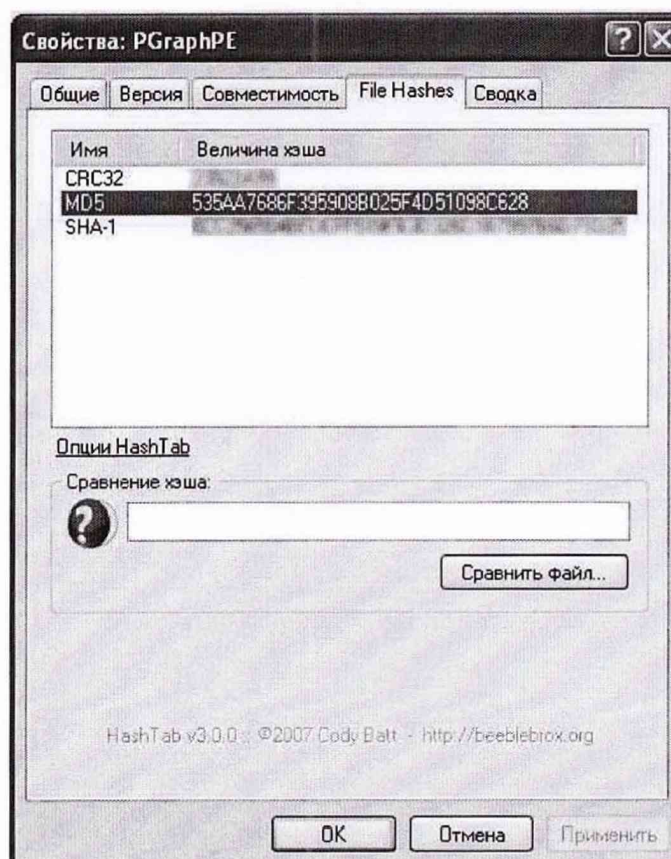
Свойства: PGraphPE

Общие | Версия | Совместимость | File Hashes | Сводка

| Имя | Величина хэша |
|---|---|
| CRC32 | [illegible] |
| MD5 | 535AA7686F395908B025F4D51098C628 |
| SHA-1 | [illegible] |

Опции HashTab

Сравнение хэша:

Сравнить файл...

HashTab v3.0.0 ©2007 Cody Batt - http://beeblebrox.org

OK | Отмена | Применить